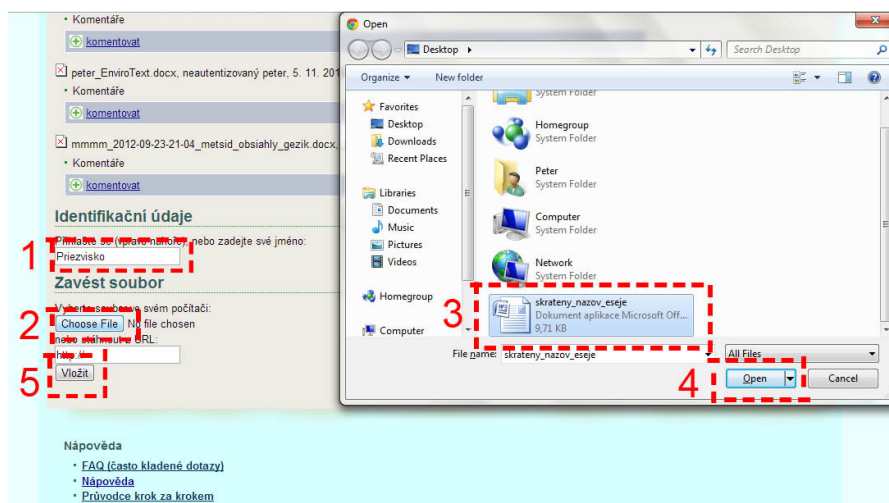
• Komentáře

komentovat

peter_EnviroText.docx, neautentizovaný peter, 5. 11. 201

• Komentáře

komentovat

mmmm_2012-09-23-21-04_metsid_obsiahly_gezik.docx,

• Komentáře

komentovat

Identifikační údaje

1 P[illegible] se ([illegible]) nebo zadejte své jméno:

Priezvisko

Zavést soubor

V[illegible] svém počítači:

2 Choose File No file chosen

nebo stáhnout z URL:

http://

5 Vložit

Nápověda

• FAQ (často kladené dotazy)

• Nápověda

• Průvodce krok za krokem

Open

Desktop

Search Desktop

Organize ▾ New folder

Favorites

Desktop

Downloads

Recent Places

Libraries

Documents

Music

Pictures

Videos

Homegroup

Computer

System Folder

Homegroup

System Folder

Peter

System Folder

Computer

System Folder

Network

System Folder

3

skrateny_nazov_eseje

Dokument aplikace Microsoft Off...

9,71 KB

File name: skrateny_nazov_eseje

All Files

4 Open Cancel